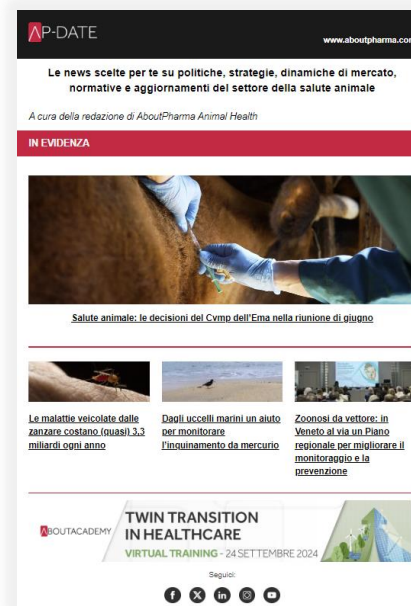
AP-DATE

www.aboutpharma.co

Le news scelte per te su politiche, strategie, dinamiche di mercato, normative e aggiornamenti del settore della salute animale

A cura della redazione di AboutPharma Animal Health

IN EVIDENZA

Salute animale: le decisioni del Cvmp dell'Ema nella riunione di giugno

Le malattie veicolate dalle zanzare costano (quasi) 3,3 miliardi ogni anno

Dagli uccelli marini un aiuto per monitorare l'inquinamento da mercurio

Zoonosi da vettore: in Veneto al via un Piano regionale per migliorare il monitoraggio e la prevenzione

ABOUTACADEMY

TWIN TRANSITION IN HEALTHCARE

VIRTUAL TRAINING - 24 SETTEMBRE 2024

Seguici: